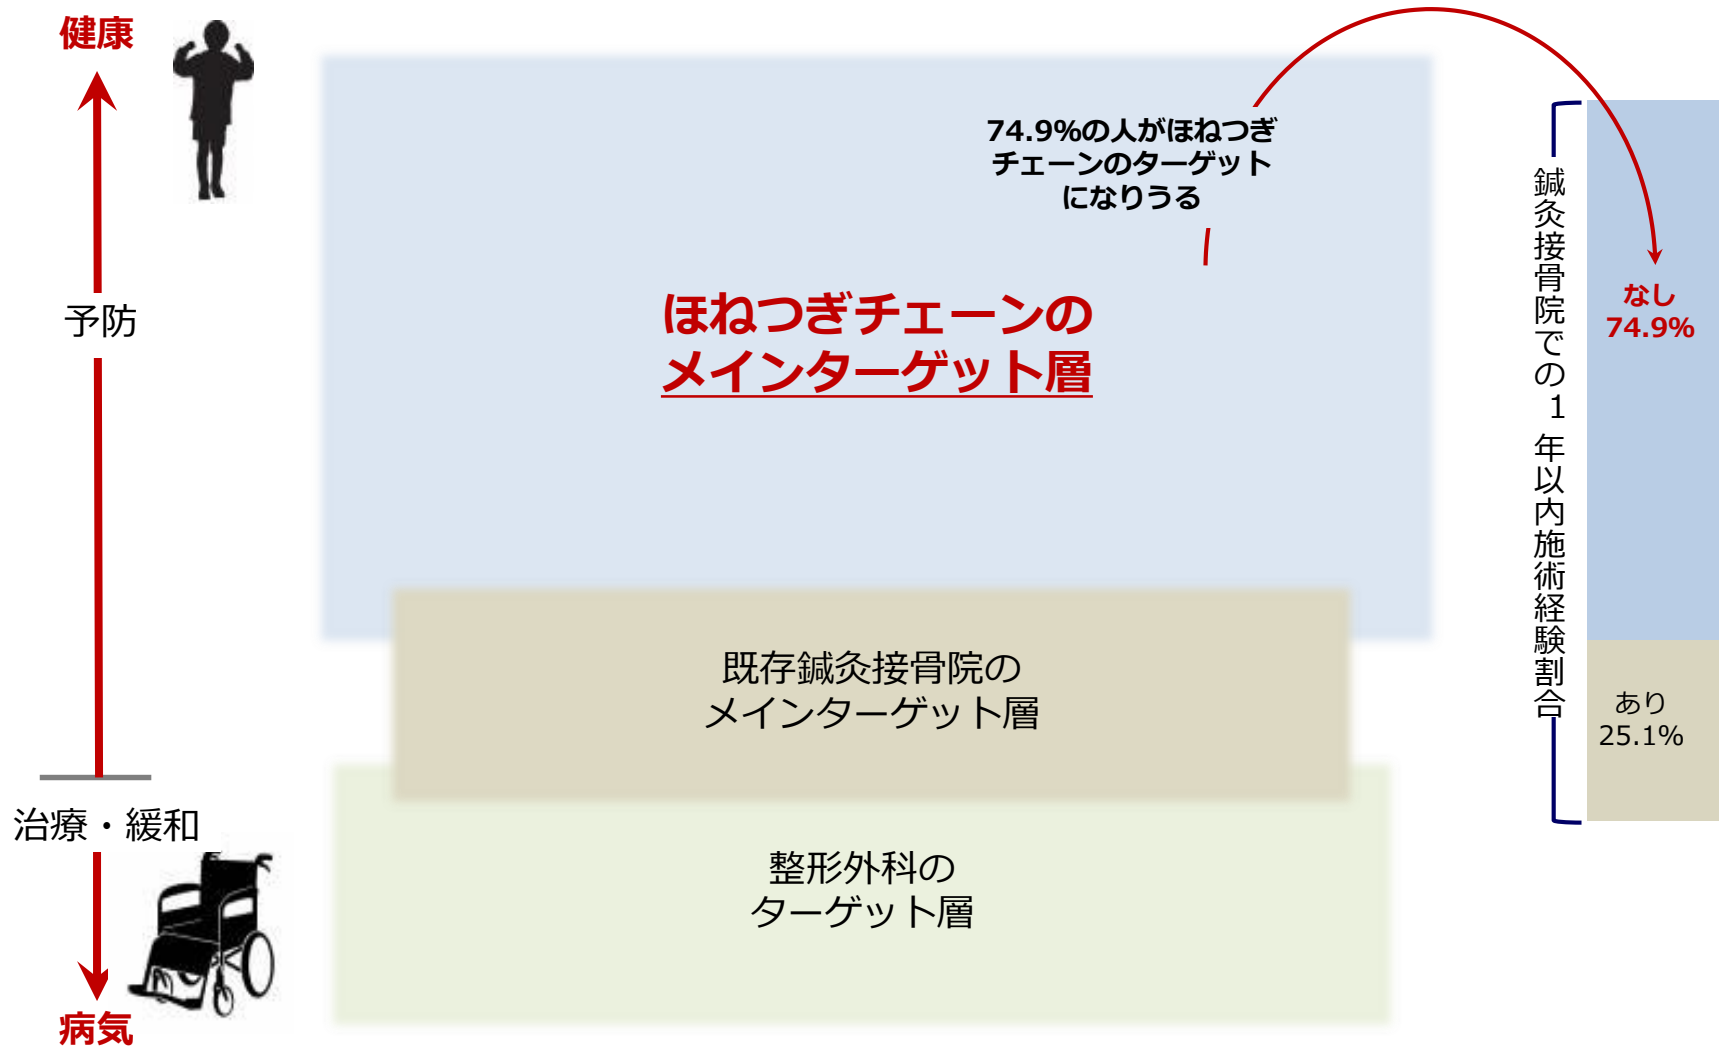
健康

予防

治療・緩和

病気

74.9%の人がほねつぎチェーンのターゲットになりうる

ほねつぎチェーンのメインターゲット層

既存鍼灸接骨院のメインターゲット層

整形外科のターゲット層

鍼灸接骨院での1年以内施術経験割合

なし
74.9%

あり
25.1%